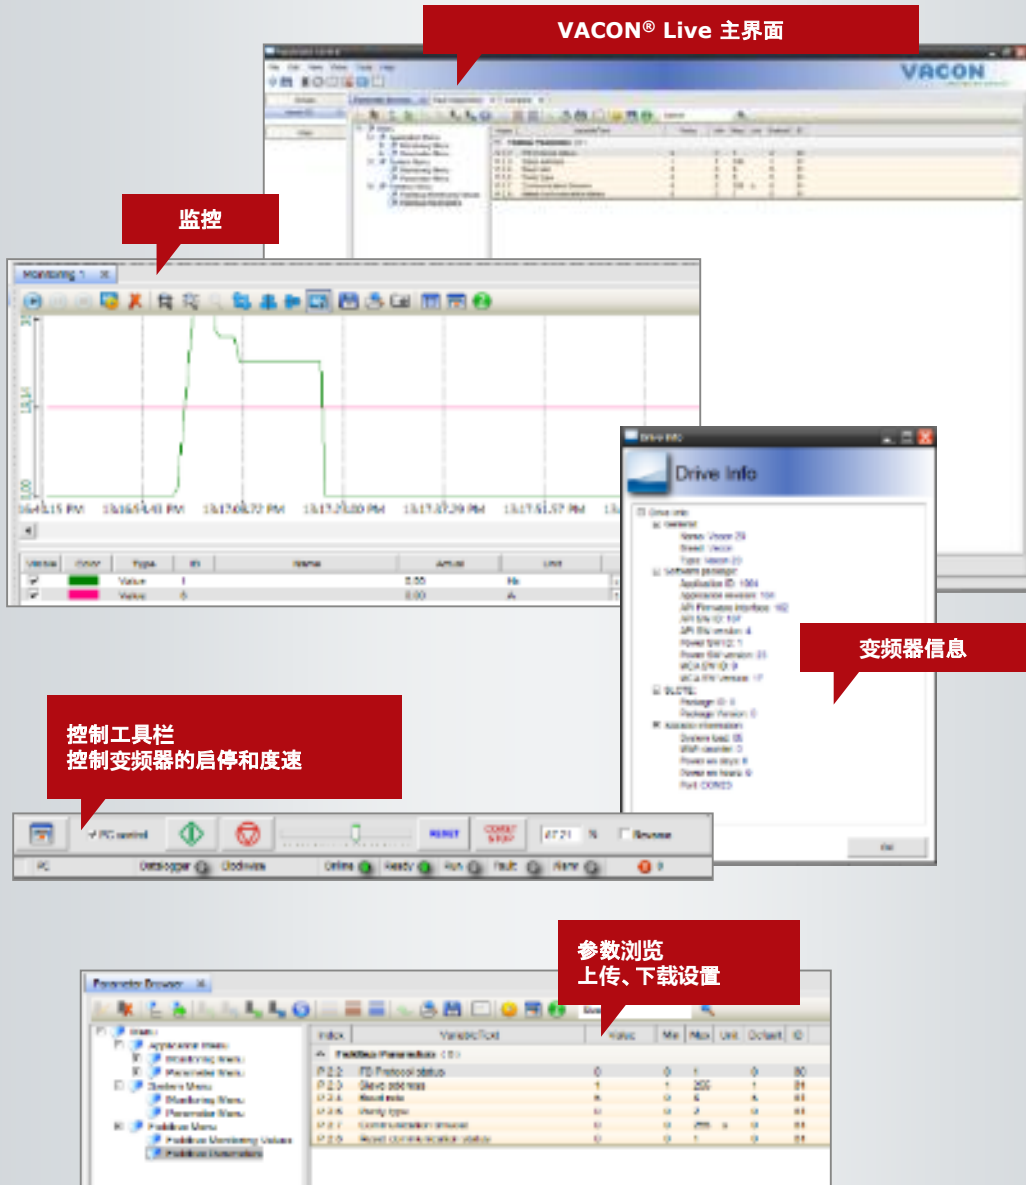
VACON® Live 主界面

VACON

监控

Monitoring 1

13:16:15 PM 13:16:54.43 PM 13:17:08.72 PM 13:17:23.00 PM 13:17:37.29 PM 13:17:51.57 PM

| Visible | Color | Type | ID | Name | Actual | Unit |
|---|---|---|---|---|---|---|
| ☑ | | Value | 1 | | 0.00 | Hz |
| ☑ | | Value | 5 | | 0.00 | A |

Drive Info

Drive Info

变频器信息

控制工具栏
控制变频器的启停和度速

PC control

RESET

47.21 %

Reverse

PC

Online Ready Run Fault Alarm

OK

参数浏览
上传、下载设置

Parameter Browser

| Index | VariableText | Value | Min | Max | Unit | Default | ID |
|---|---|---|---|---|---|---|---|
| P 2.2 | FB Protocol status | 0 | 0 | 1 | | 0 | 80 |
| P 2.3 | Slave address | 1 | 1 | 255 | | 1 | 84 |
| P 2.4 | Baud rate | | 0 | | | | |
| P 2.5 | Parity type | 0 | 0 | 2 | | 0 | |
| P 2.7 | Communication timeout | 0 | 0 | 255 | s | 0 | |
| P 2.8 | Reset communication status | 0 | 0 | 1 | | 0 | |